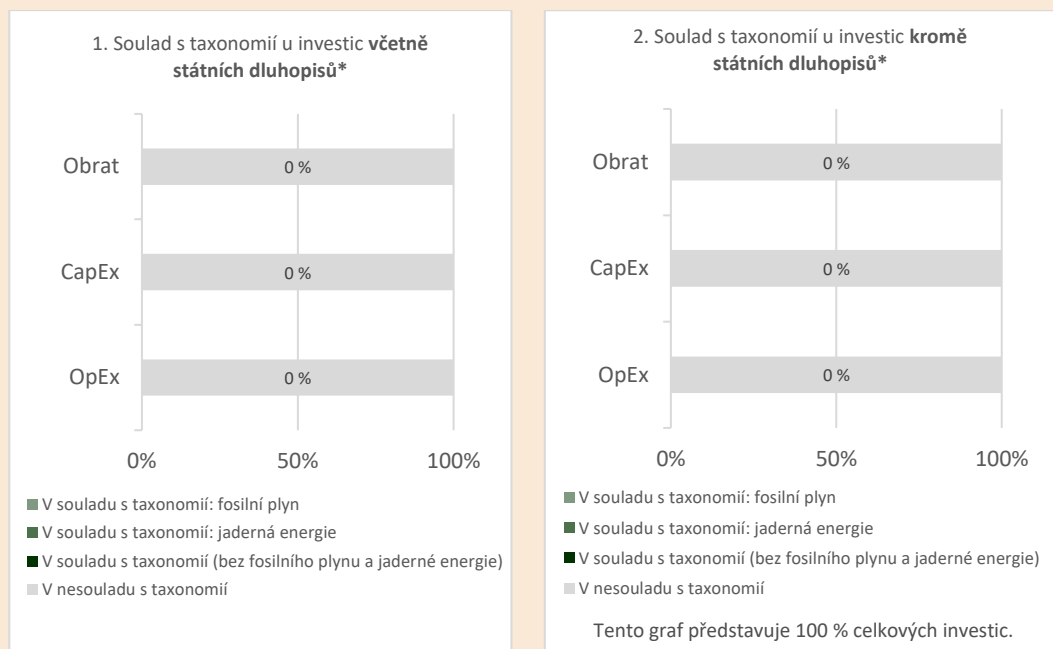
1. Soulad s taxonomií u investic **včetně státních dluhopisů***

Obrat
0 %

CapEx
0 %

OpEx
0 %

0% 50% 100%

V souladu s taxonomií: fosilní plyn
V souladu s taxonomií: jaderná energie
V souladu s taxonomií (bez fosilního plynu a jaderné energie)
V nesouladu s taxonomií

2. Soulad s taxonomií u investic **kromě státních dluhopisů***

Obrat
0 %

CapEx
0 %

OpEx
0 %

0% 50% 100%

V souladu s taxonomií: fosilní plyn
V souladu s taxonomií: jaderná energie
V souladu s taxonomií (bez fosilního plynu a jaderné energie)
V nesouladu s taxonomií

Tento graf představuje 100 % celkových investic.